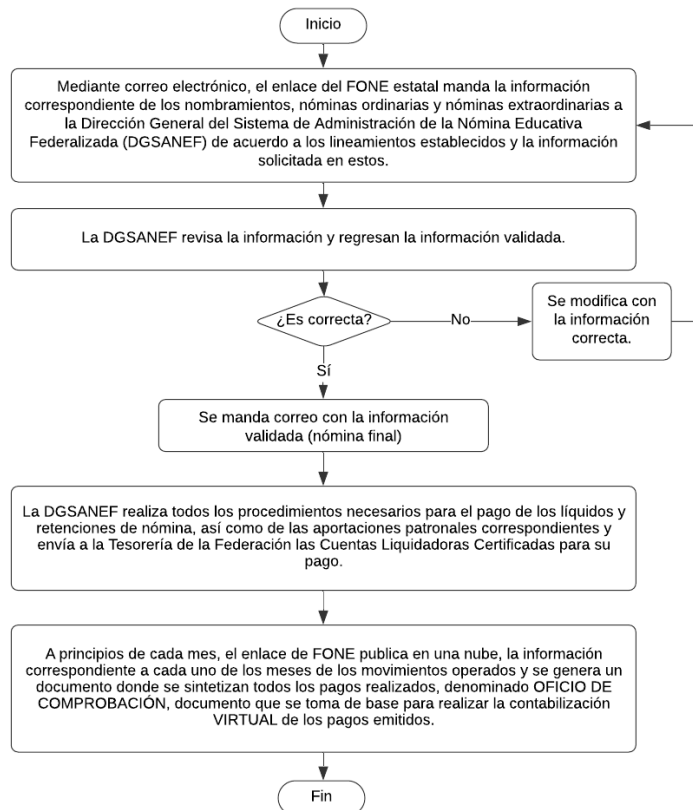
Inicio

Mediante correo electrónico, el enlace del FONE estatal manda la información correspondiente de los nombramientos, nóminas ordinarias y nóminas extraordinarias a la Dirección General del Sistema de Administración de la Nómina Educativa Federalizada (DGSANEF) de acuerdo a los lineamientos establecidos y la información solicitada en estos.

La DGSANEF revisa la información y regresan la información validada.

¿Es correcta?

No

Se modifica con la información correcta.

Sí

Se manda correo con la información validada (nómina final)

La DGSANEF realiza todos los procedimientos necesarios para el pago de los líquidos y retenciones de nómina, así como de las aportaciones patronales correspondientes y envía a la Tesorería de la Federación las Cuentas Liquidadoras Certificadas para su pago.

A principios de cada mes, el enlace de FONE publica en una nube, la información correspondiente a cada uno de los meses de los movimientos operados y se genera un documento donde se sintetizan todos los pagos realizados, denominado OFICIO DE COMPROBACIÓN, documento que se toma de base para realizar la contabilización VIRTUAL de los pagos emitidos.

Fin